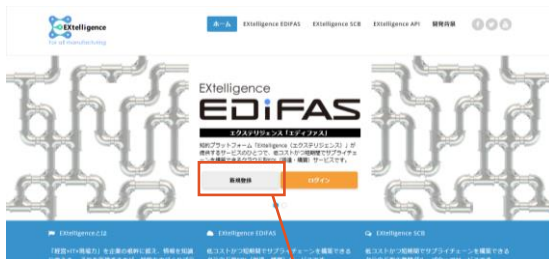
EXtelligence
for all manufacturing

ホーム
EXtelligence EDIFAS
EXtelligence SCB
EXtelligence API
開発背景

EXtelligence
EDiFAS
エクステリジェンス「エディファス」

知的プラットフォーム「EXtelligence（エクステリジェンス）」が提供するサービスのひとつで、低コストかつ短期間でサプライチェーン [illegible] サービスです。

新規登録
ログイン

EXtelligenceとは
「製造×IT×見える力」を企業の垣根 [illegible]

EXtelligence EDIFAS
低コストかつ短期間でサプライチェーンを構築できる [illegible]

EXtelligence SCB
低コストかつ短期間でサプライチェーンを構築できる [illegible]